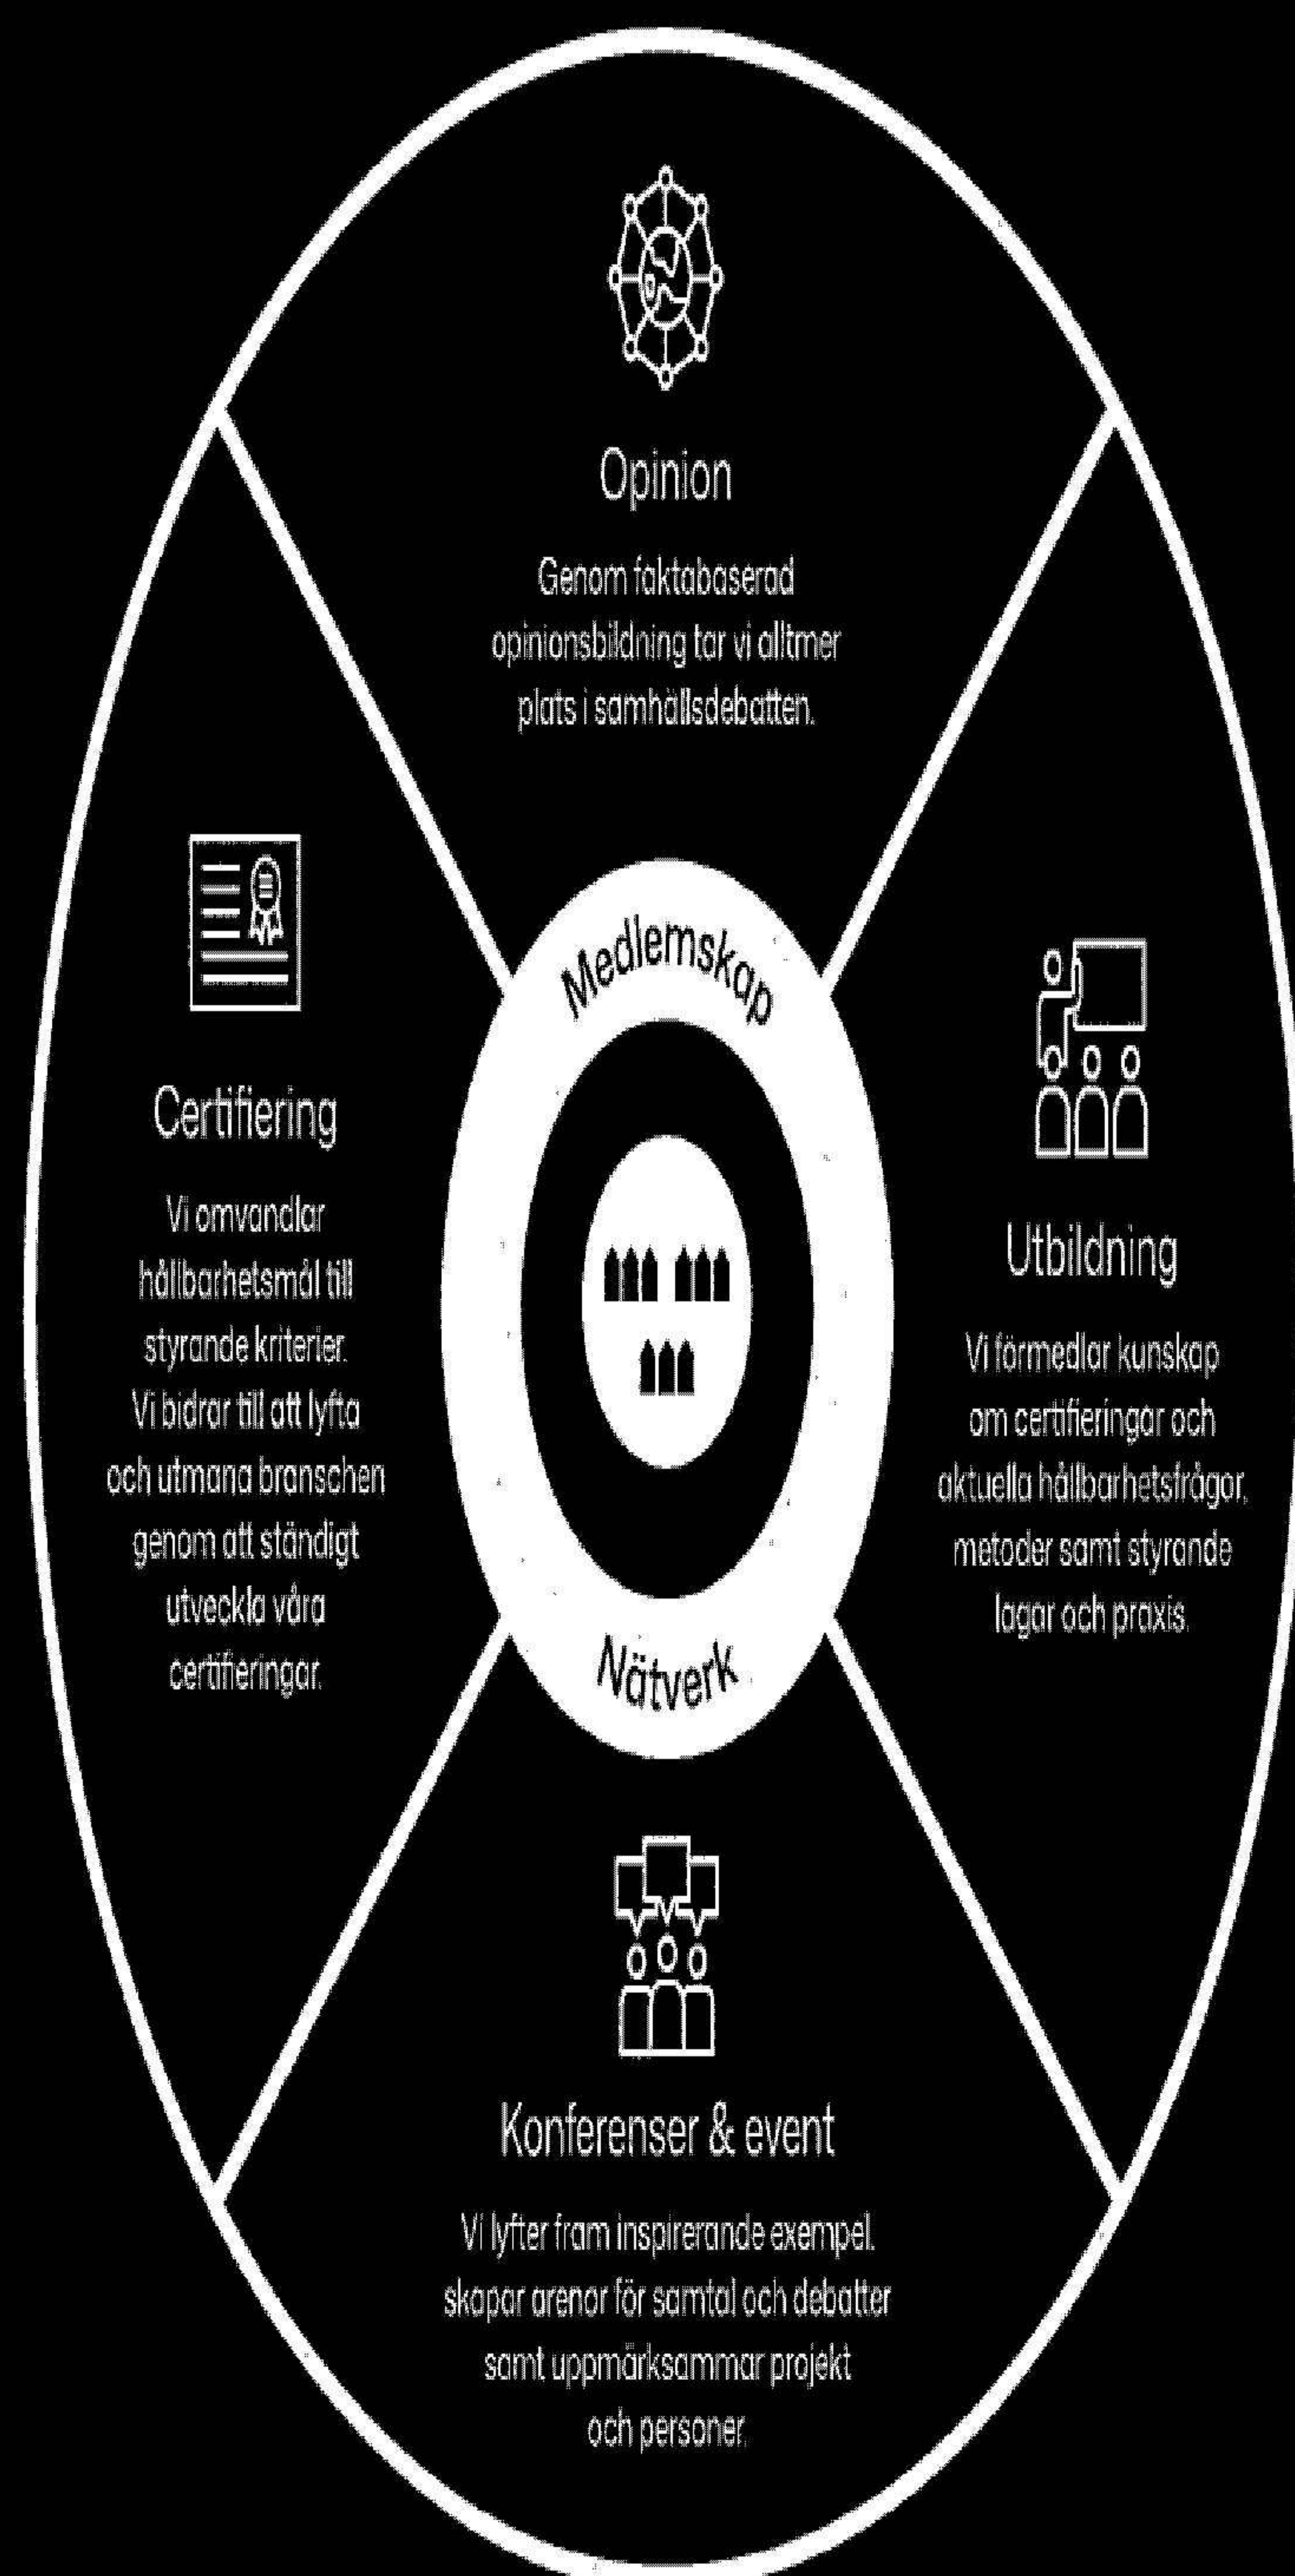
Opinion

Genom faktabaserad opinionsbildning tar vi alltmer plats i samhällsdebatten.

Certifiering

Vi omvandlar hållbarhetsmål till styrande kriterier. Vi bidrar till att lyfta och utmana branschen genom att ständigt utveckla våra certifieringar.

Medlemskap

Nätverk

Utbildning

Vi förmedlar kunskap om certifieringar och aktuella hållbarhetsfrågor, metoder samt styrande lagar och praxis.

Konferenser & event

Vi lyfter fram inspirerande exempel, skapar arenor för samtal och debatter samt uppmärksammar projekt och personer.